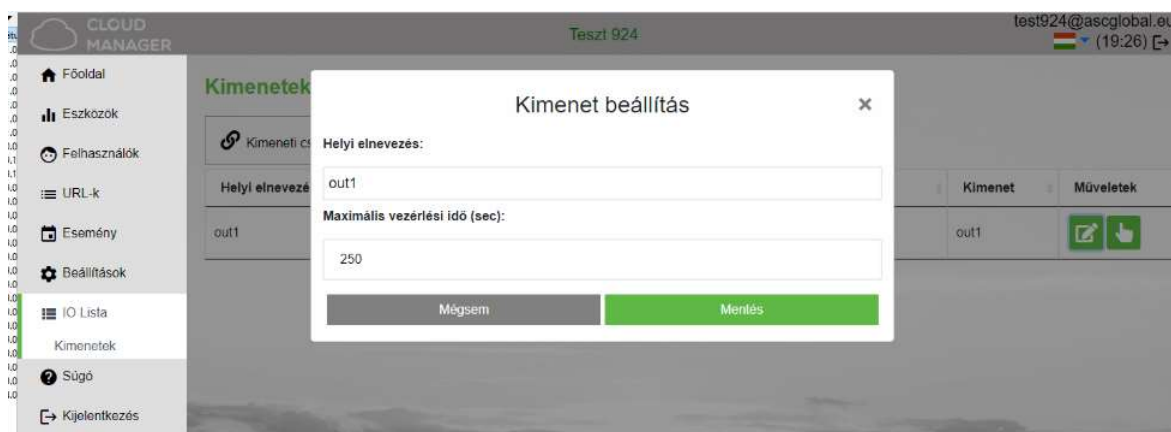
CLOUD MANAGER

Teszt 924

test924@ascglobal.eu
(19:26)

Főoldal
Eszközök
Felhasználók
URL-k
Esemény
Beállítások
IO Lista
Kimenetek
Súgó
Kijelentkezés

Kimenetek

Kimeneti cs

| Helyi elnevezé | Kimenet | Műveletek |
|---|---|---|
| out1 | out1 | |

Kimenet beállítás

×

Helyi elnevezés:

out1

Maximális vezérlési idő (sec):

250

Mégsem

Mentés